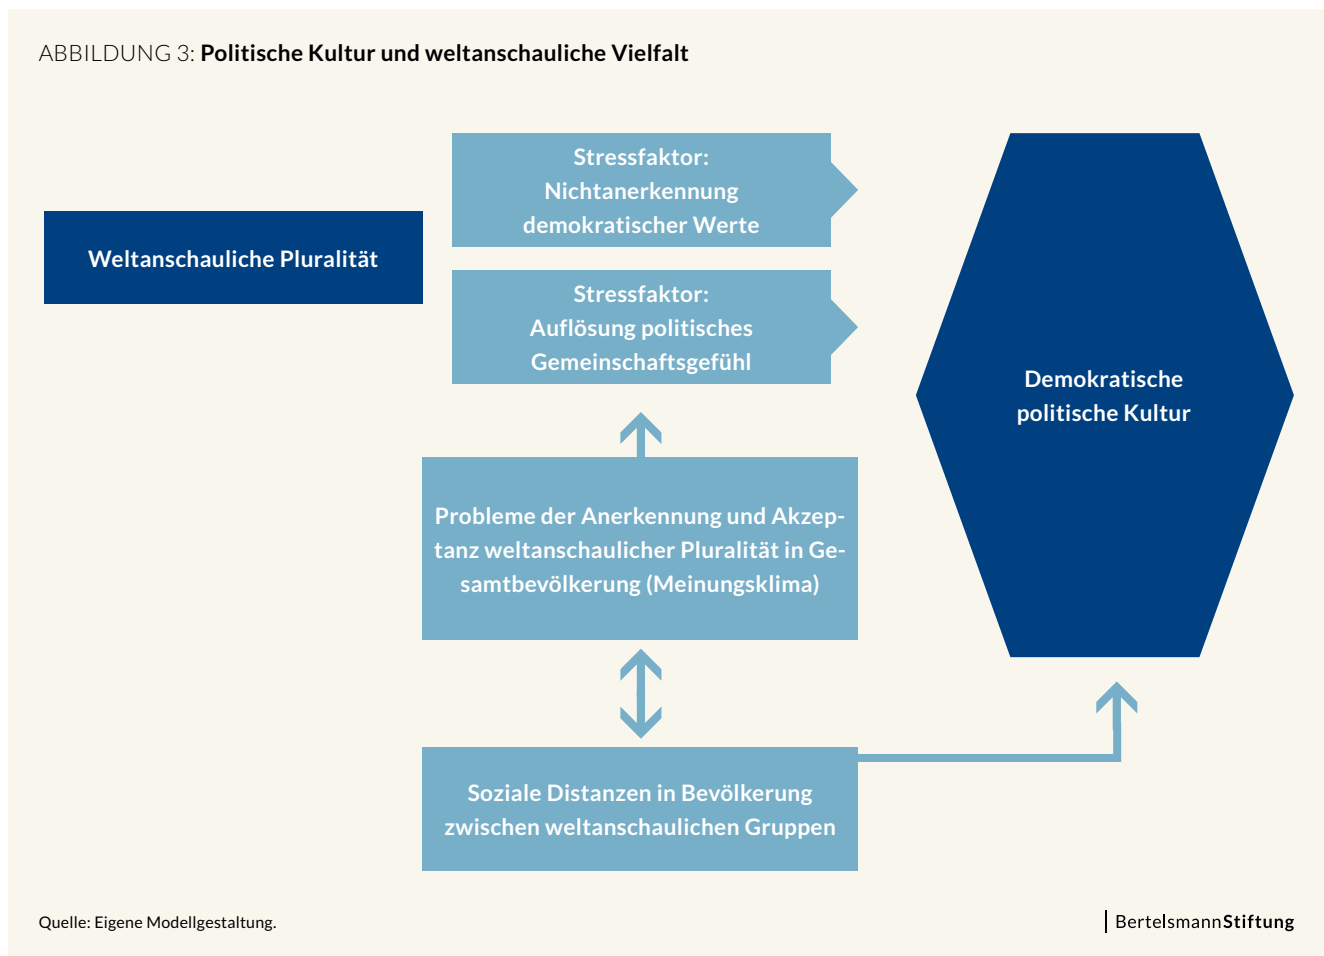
ABBILDUNG 3: **Politische Kultur und weltanschauliche Vielfalt**

Weltanschauliche Pluralität

Stressfaktor:
Nichtanerkennung demokratischer Werte

Stressfaktor:
Auflösung politisches Gemeinschaftsgefühl

Probleme der Anerkennung und Akzeptanz weltanschaulicher Pluralität in Gesamtbevölkerung (Meinungsklima)

Soziale Distanzen in Bevölkerung zwischen weltanschaulichen Gruppen

Demokratische politische Kultur

Quelle: Eigene Modellgestaltung.

BertelsmannStiftung